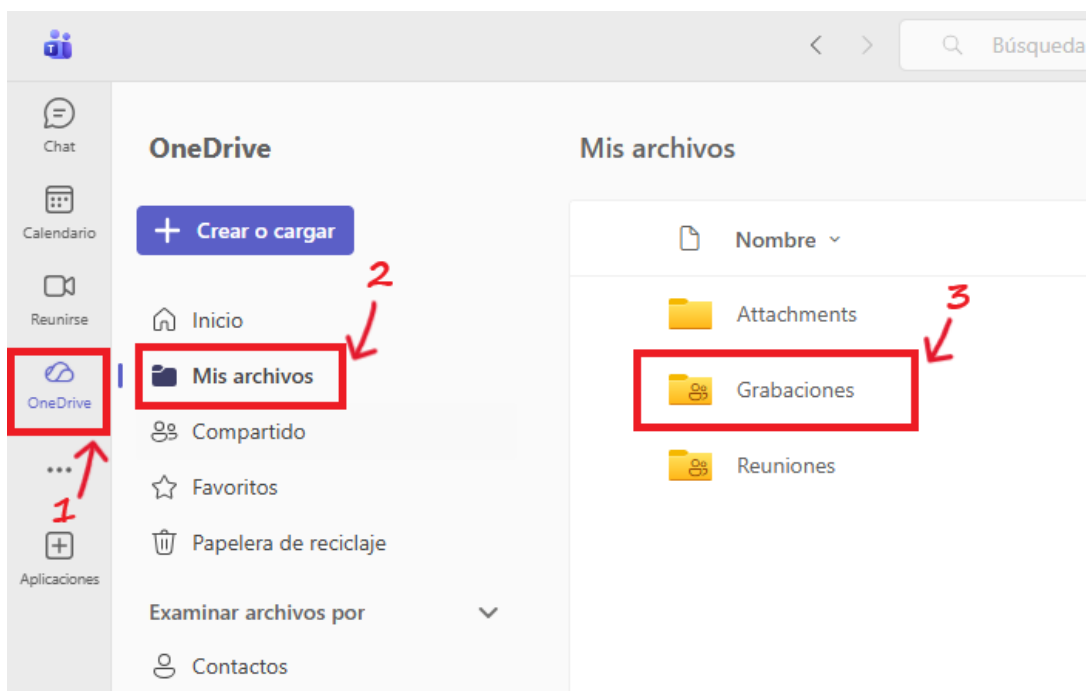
Búsqueda

Chat

Calendario

Reunirse

OneDrive

...

1

Aplicaciones

OneDrive

Crear o cargar

2

Inicio

Mis archivos

Compartido

Favoritos

Papelera de reciclaje

Examinar archivos por

Contactos

Mis archivos

Nombre

3

Attachments

Grabaciones

Reuniones